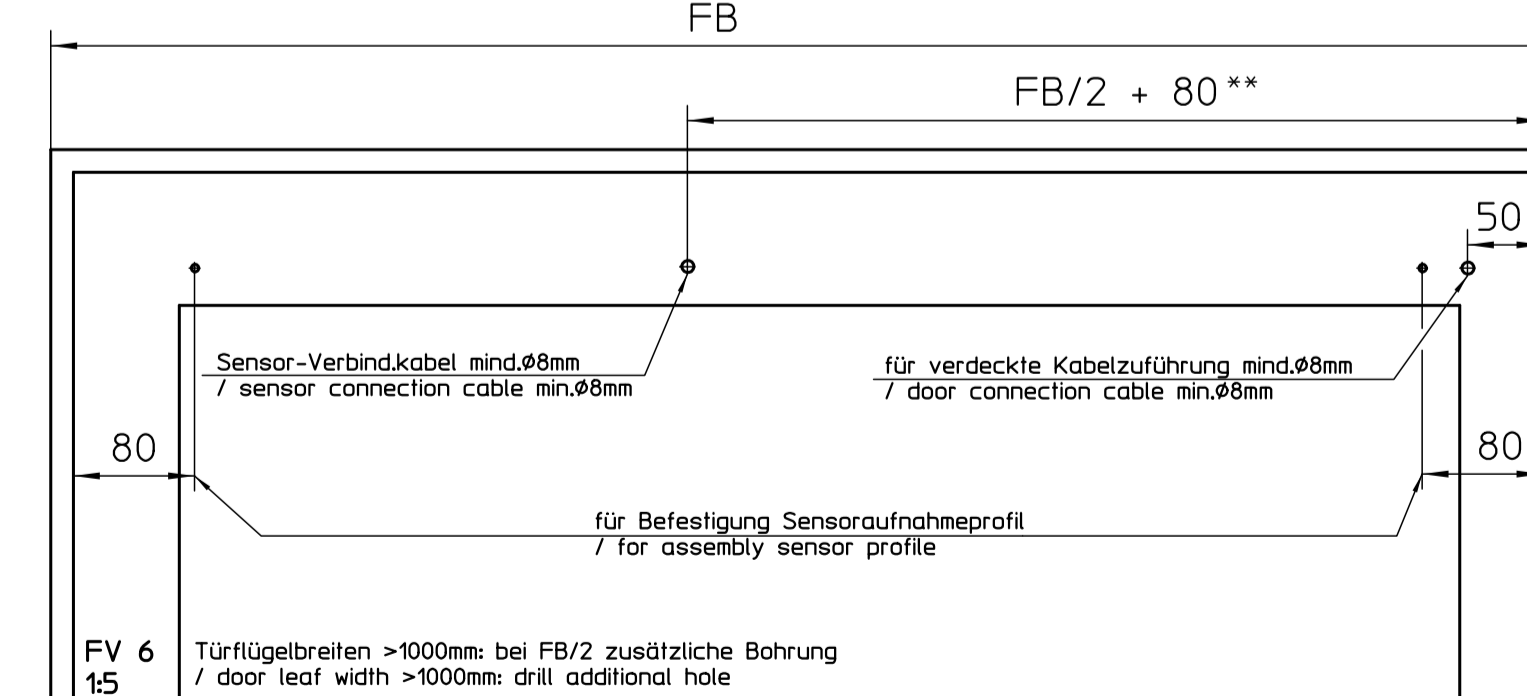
FB

FB/2 + 80 **

50

Sensor-Verbind.kabel mind.ø8mm
/ sensor connection cable min.ø8mm

für verdeckte Kabelzuführung mind.ø8mm
/ door connection cable min.ø8mm

80

80

für Befestigung Sensoraufnahmeprofil
/ for assembly sensor profile

FV 6
1:5

Türflügelbreiten >1000mm: bei FB/2 zusätzliche Bohrung
/ door leaf width >1000mm: drill additional hole